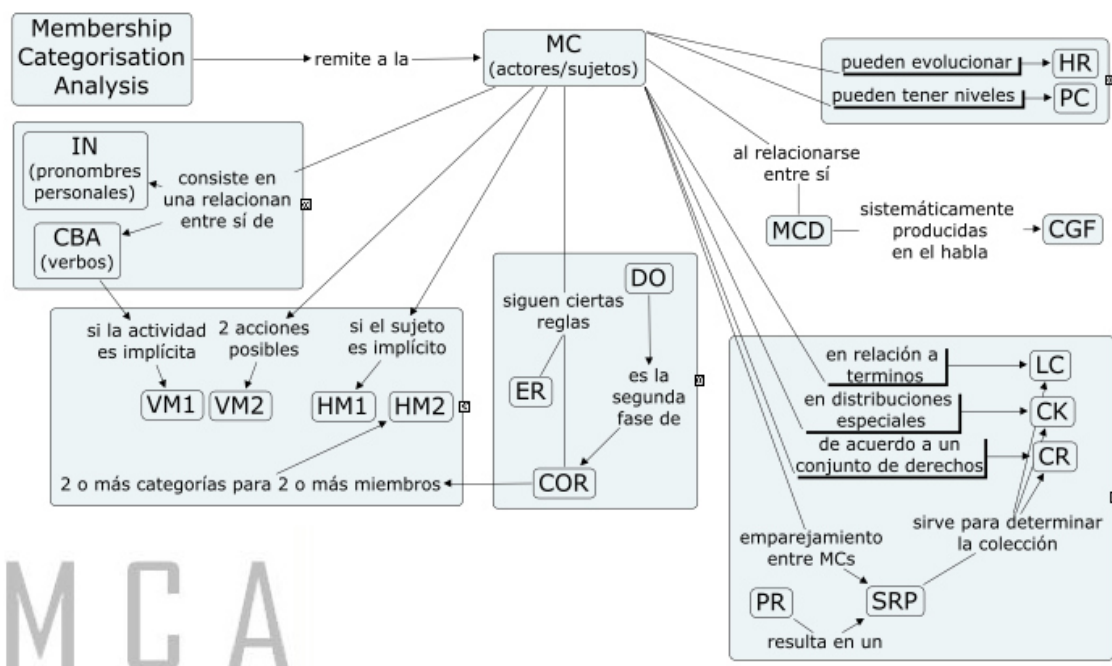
Membership Categorisation Analysis

remite a la

MC (actores/sujetos)

pueden evolucionar

HR

pueden tener niveles

PC

IN (pronombres personales)

consiste en una relacionan entre sí de

CBA (verbos)

al relacionarse entre sí

MCD

sistemáticamente producidas en el habla

CGF

si la actividad es implícita

2 acciones posibles

si el sujeto es implícito

VM1

VM2

HM1

HM2

2 o más categorías para 2 o más miembros

siguen ciertas reglas

DO

ER

es la segunda fase de

COR

en relación a terminos

LC

en distribuciones especiales

CK

de acuerdo a un conjunto de derechos

CR

emparejamiento entre MCs

sirve para determinar la colección

PR

SRP

resulta en un

MCA